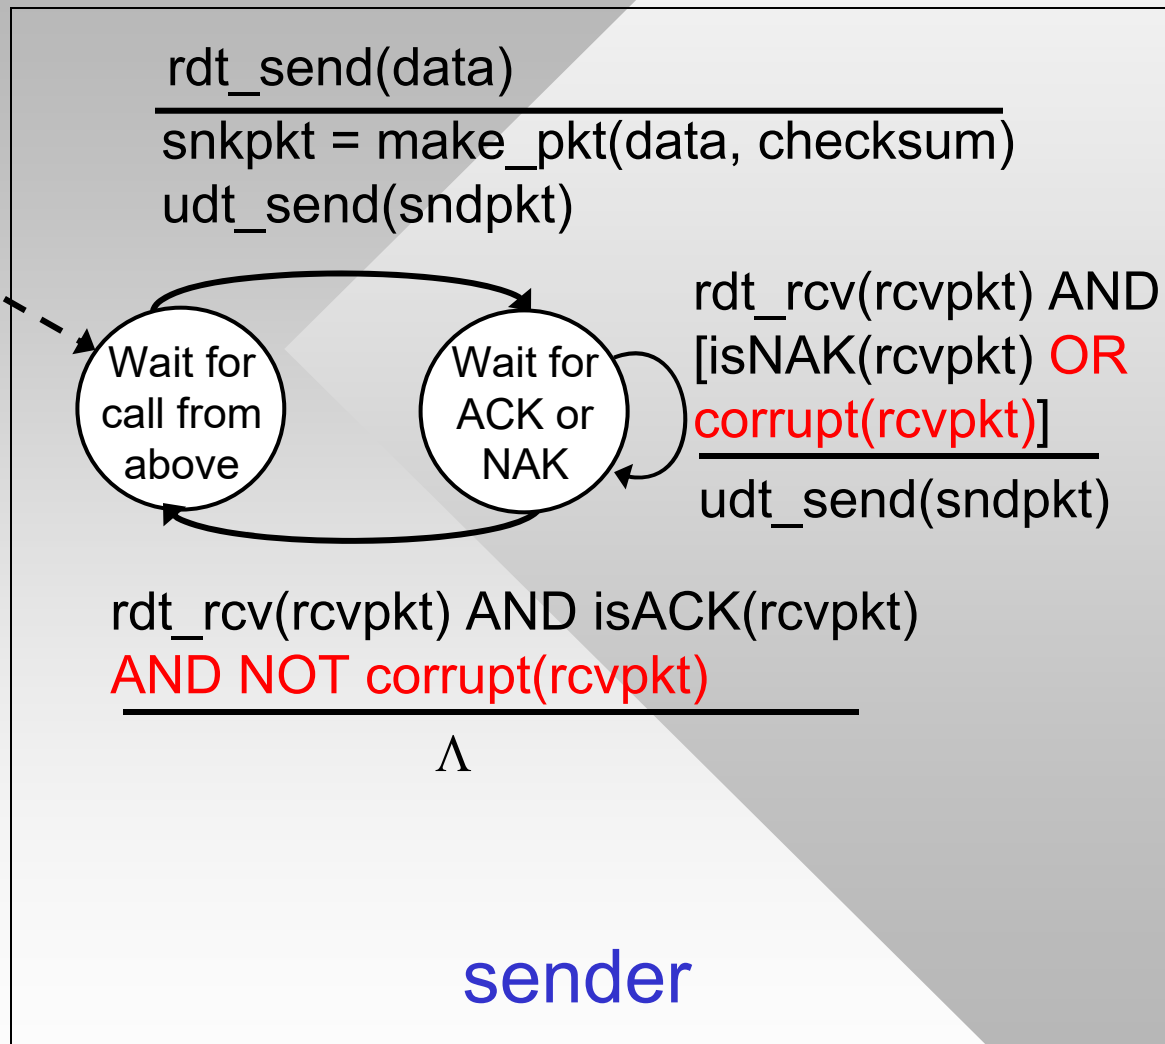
rdt_send(data)

snkpkt = make_pkt(data, checksum)
udt_send(sndpkt)

Wait for call from above

Wait for ACK or NAK

rdt_rcv(rcvpkt) AND [isNAK(rcvpkt) OR corrupt(rcvpkt)]

udt_send(sndpkt)

rdt_rcv(rcvpkt) AND isACK(rcvpkt) AND NOT corrupt(rcvpkt)

$\Lambda$

sender